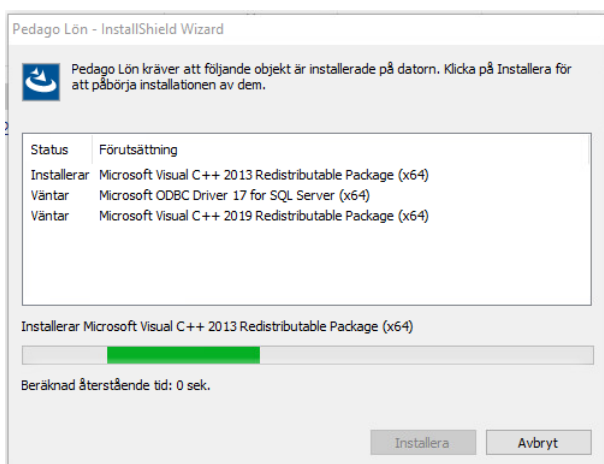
Pedago Lön - InstallShield Wizard

Pedago Lön kräver att följande objekt är installerade på datorn. Klicka på Installera för att påbörja installationen av dem.

| Status | Förutsättning |
|---|---|
| Installerar | Microsoft Visual C++ 2013 Redistributable Package (x64) |
| Väntar | Microsoft ODBC Driver 17 for SQL Server (x64) |
| Väntar | Microsoft Visual C++ 2019 Redistributable Package (x64) |

Installerar Microsoft Visual C++ 2013 Redistributable Package (x64)

Beräknad återstående tid: 0 sek.

Installera
Avbryt